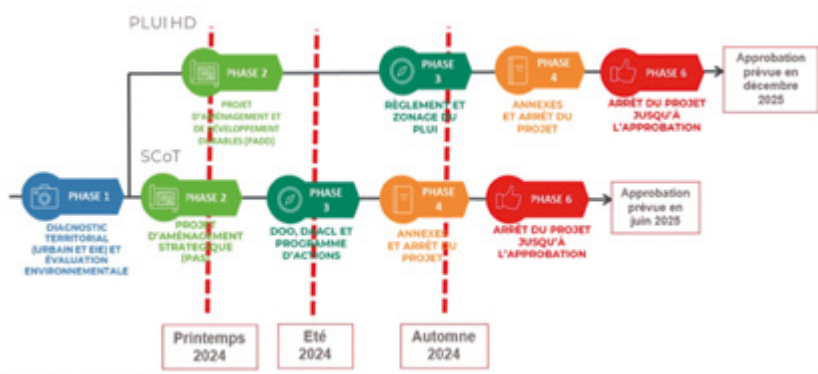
PLUI HD

PHASE 2

PROJET D'AMÉNAGEMENT ET DE DÉVELOPPEMENT DURABLES (PADD)

PHASE 3

RÈGLEMENT ET ZONAGE DU PLUI

PHASE 4

ANNEXES ET ARRÊT DU PROJET

PHASE 6

ARRÊT DU PROJET JUSQU'À L'APPROBATION

Approbation prévue en décembre 2025

SCoT

PHASE 1

DIAGNOSTIC TERRITORIAL (URBAIN ET EIE) ET ÉVALUATION ENVIRONNEMENTALE

PHASE 2

PROJET D'AMÉNAGEMENT STRATÉGIQUE (PAS)

PHASE 3

DOO, DAACL ET PROGRAMME D'ACTIONS

PHASE 4

ANNEXES ET ARRÊT DU PROJET

PHASE 6

ARRÊT DU PROJET JUSQU'À L'APPROBATION

Approbation prévue en juin 2025

Printemps 2024

Eté 2024

Automne 2024